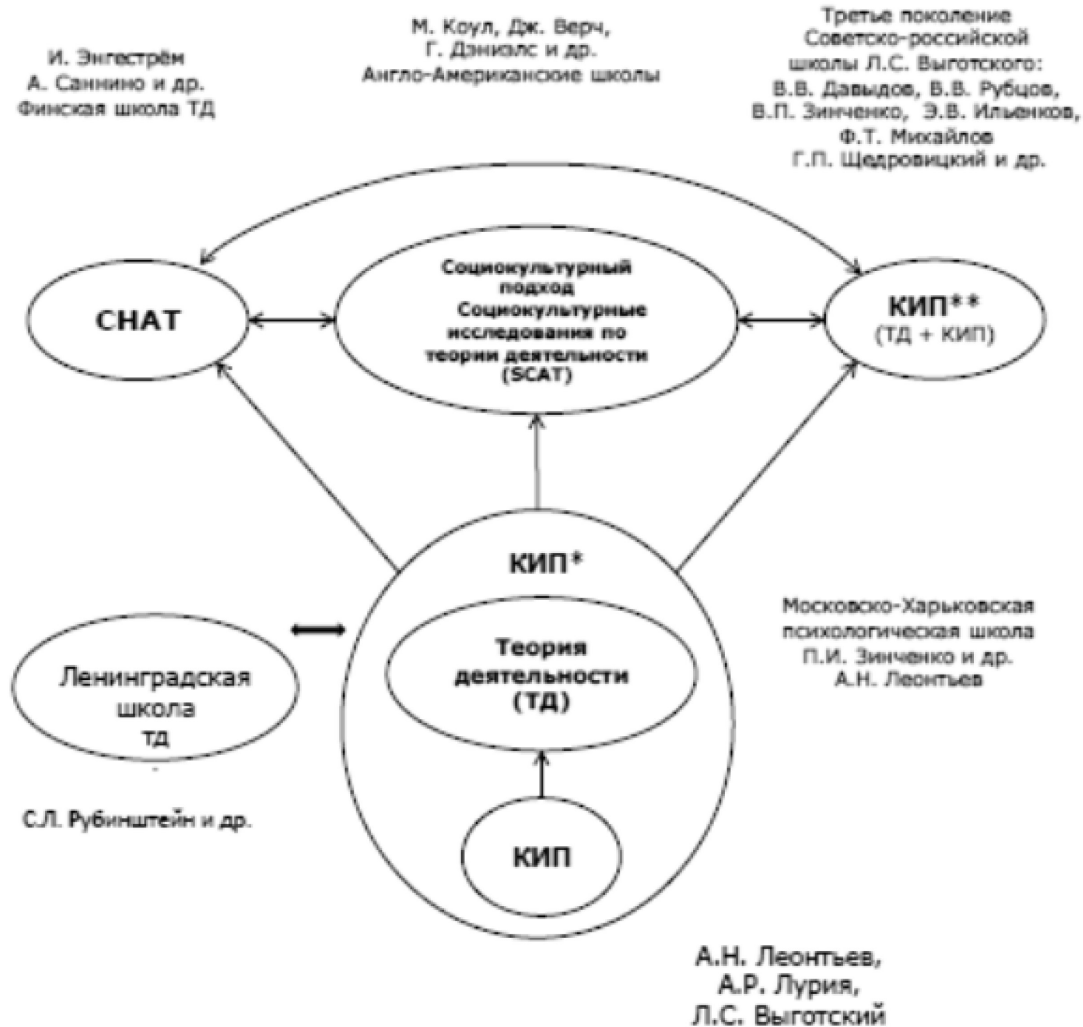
И. Энгестрём
А. Саннино и др.
Финская школа ТД

М. Коул, Дж. Верч,
Г. Дэниэлс и др.
Англо-Американские школы

Третье поколение
Советско-российской
школы Л.С. Выготского:
В.В. Давыдов, В.В. Рубцов,
В.П. Зинченко, Э.В. Ильенков,
Ф.Т. Михайлов
Г.П. Щедровицкий и др.

CHAT

Социокультурный подход
Социокультурные исследования по теории деятельности
(SCAT)

КИП**
(ТД + КИП)

КИП*

Теория деятельности
(ТД)

КИП

Ленинградская
школа
ТД

С.Л. Рубинштейн и др.

Московско-Харьковская
психологическая школа
П.И. Зинченко и др.
А.Н. Леонтьев

А.Н. Леонтьев,
А.Р. Лурия,
Л.С. Выготский